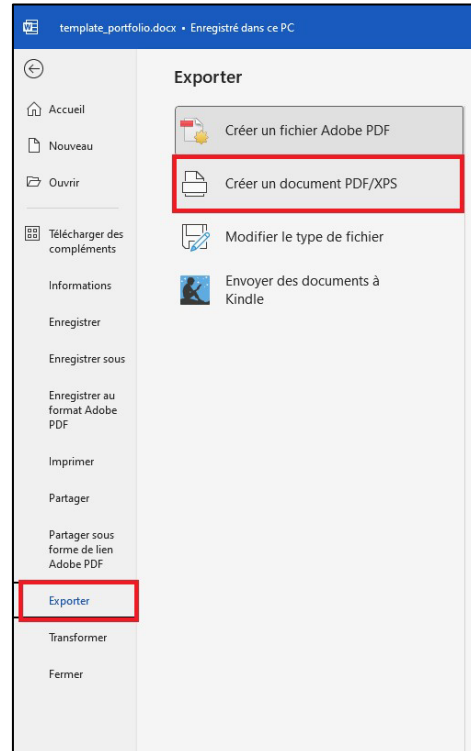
template_portfolio.docx • Enregistré dans ce PC

Accueil

Nouveau

Ouvrir

Télécharger des compléments

Informations

Enregistrer

Enregistrer sous

Enregistrer au format Adobe PDF

Imprimer

Partager

Partager sous forme de lien Adobe PDF

Exporter

Transformer

Fermer

Exporter

Créer un fichier Adobe PDF

Créer un document PDF/XPS

Modifier le type de fichier

Envoyer des documents à Kindle